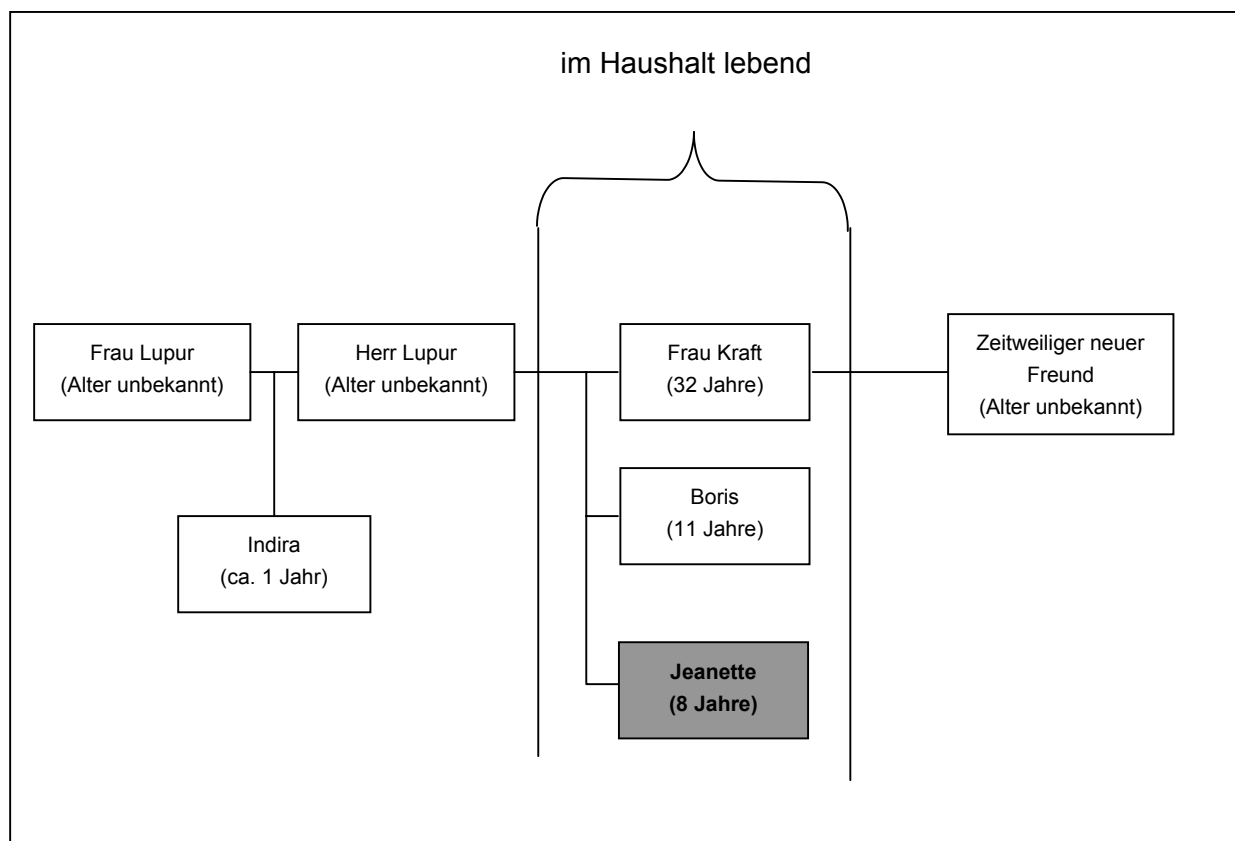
im Haushalt lebend

Frau Lupur
(Alter unbekannt)

Herr Lupur
(Alter unbekannt)

Frau Kraft
(32 Jahre)

Zeitweiliger neuer Freund
(Alter unbekannt)

Indira
(ca. 1 Jahr)

Boris
(11 Jahre)

**Jeanette**
**(8 Jahre)**